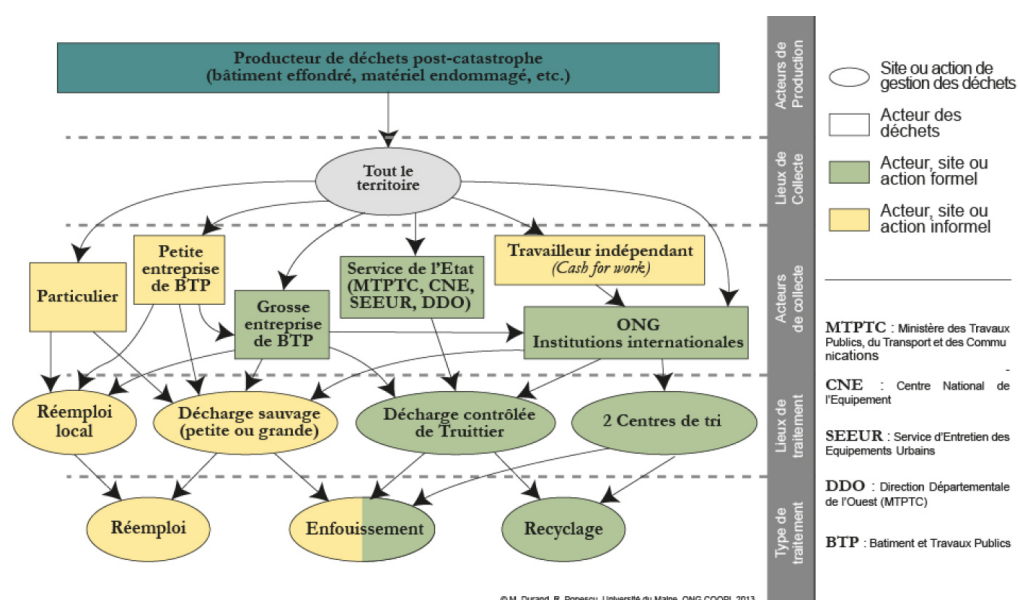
Producteur de déchets post-catastrophe
(bâtiment effondré, matériel endommagé, etc.)

Acteurs de Production

Tout le territoire

Lieux de Collecte

Particulier

Petite entreprise de BTP

Grosse entreprise de BTP

Service de l'Etat (MTPTC, CNE, SEEUR, DDO)

Travailleur indépendant (Cash for work)

ONG Institutions internationales

Acteurs de collecte

Réemploi local

Décharge sauvage (petite ou grande)

Décharge contrôlée de Truittier

2 Centres de tri

Lieux de traitement

Réemploi

Enfouissement

Recyclage

Type de traitement

Site ou action de gestion des déchets

Acteur des déchets

Acteur, site ou action formel

Acteur, site ou action informel

MTPTC : Ministère des Travaux Publics, du Transport et des Communications

CNE : Centre National de l'Equipement

SEEUR : Service d'Entretien des Equipements Urbains

DDO : Direction Départementale de l'Ouest (MTPTC)

BTP : Batiment et Travaux Publics

©M. Durand, R. Popescu, Université du Maine, ONG COOPI, 2013